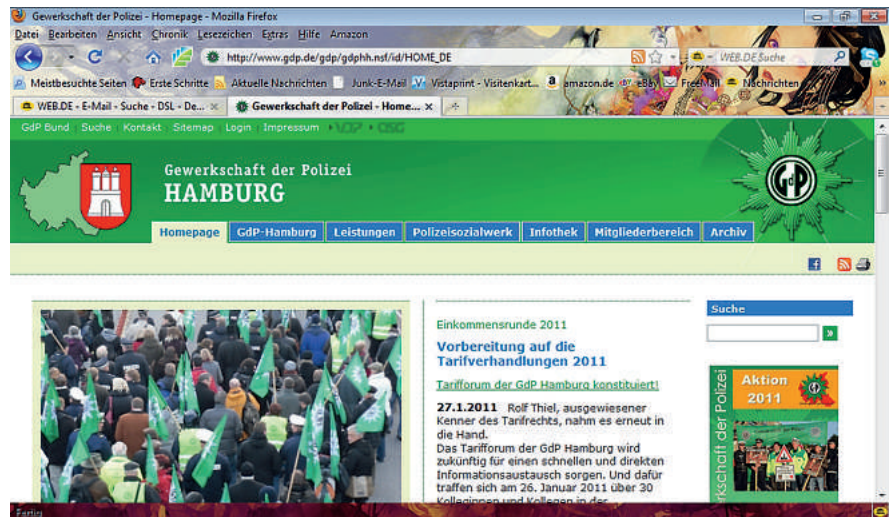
Gewerkschaft der Polizei - Homepage - Mozilla Firefox

Datei Bearbeiten Ansicht Chronik Lesezeichen Extras Hilfe Amazon

http://www.gdp.de/gdp/gdphh.nsf/id/HOME_DE

WEB.DE Suche

Meistbesuchte Seiten Erste Schritte Aktuelle Nachrichten Junk-E-Mail Vistaprint - Visitenkart... amazon.de eBay FreeMail Nachrichten

WEB.DE - E-Mail - Suche - DSL - De... Gewerkschaft der Polizei - Home... ×

GdP Bund Suche Kontakt Sitemap Login Impressum VDP OSG

Gewerkschaft der Polizei
HAMBURG

GdP

Homepage GdP-Hamburg Leistungen Polizeisozialwerk Infothek Mitgliederbereich Archiv

Suche

»

Einkommensrunde 2011

Vorbereitung auf die Tarifverhandlungen 2011

Tarifforum der GdP Hamburg konstituiert!

27.1.2011 Rolf Thiel, ausgewiesener Kenner des Tarifrechts, nahm es erneut in die Hand.
Das Tarifforum der GdP Hamburg wird zukünftig für einen schnellen und direkten Informationsaustausch sorgen. Und dafür treffen sich am 26. Januar 2011 über 30 Kolleginnen und Kollegen in der

Gewerkschaft der Polizei

Aktion 2011

Fertig